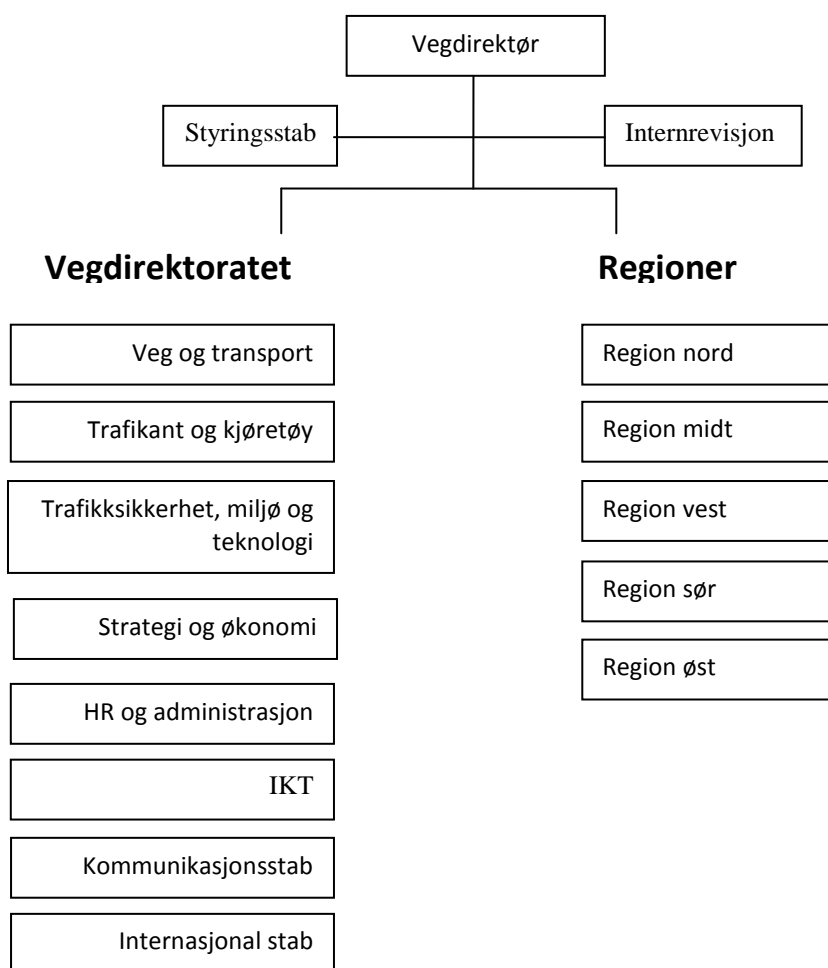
Vegdirektør

Styringsstab

Internrevisjon

Vegdirektoratet

Regioner

Veg og transport

Trafikant og kjøretøy

Trafikksikkerhet, miljø og teknologi

Strategi og økonomi

HR og administrasjon

IKT

Kommunikasjonsstab

Internasjonal stab

Region nord

Region midt

Region vest

Region sør

Region øst